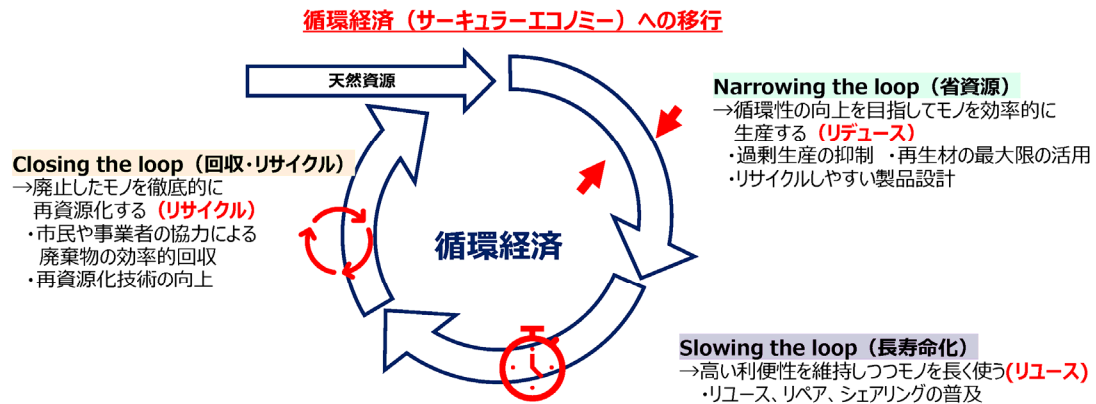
循環経済（サーキュラーエコノミー）への移行

天然資源

Narrowing the loop（省資源）
→循環性の向上を目指してモノを効率的に生産する（リデュース）
・過剰生産の抑制　・再生材の最大限の活用
・リサイクルしやすい製品設計

Closing the loop（回収・リサイクル）
→廃止したモノを徹底的に再資源化する（リサイクル）
・市民や事業者の協力による廃棄物の効率的回収
・再資源化技術の向上

循環経済

Slowing the loop（長寿命化）
→高い利便性を維持しつつモノを長く使う(リユース)
・リユース、リペア、シェアリングの普及